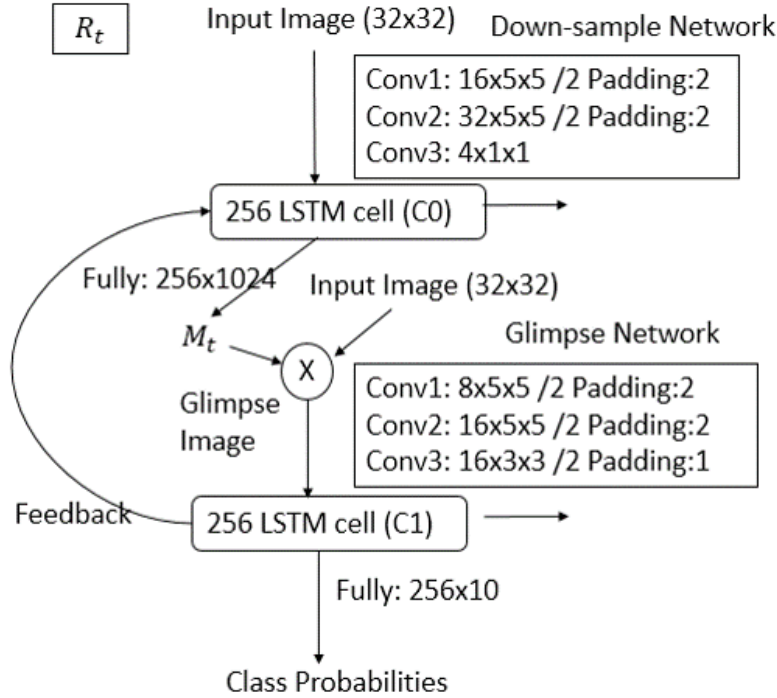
$R_t$

Input Image (32x32)

Down-sample Network

Conv1: 16x5x5 /2 Padding:2
Conv2: 32x5x5 /2 Padding:2
Conv3: 4x1x1

256 LSTM cell (C0)

Fully: 256x1024

Input Image (32x32)

$M_t$

X

Glimpse Network

Conv1: 8x5x5 /2 Padding:2
Conv2: 16x5x5 /2 Padding:2
Conv3: 16x3x3 /2 Padding:1

Glimpse Image

Feedback

256 LSTM cell (C1)

Fully: 256x10

Class Probabilities